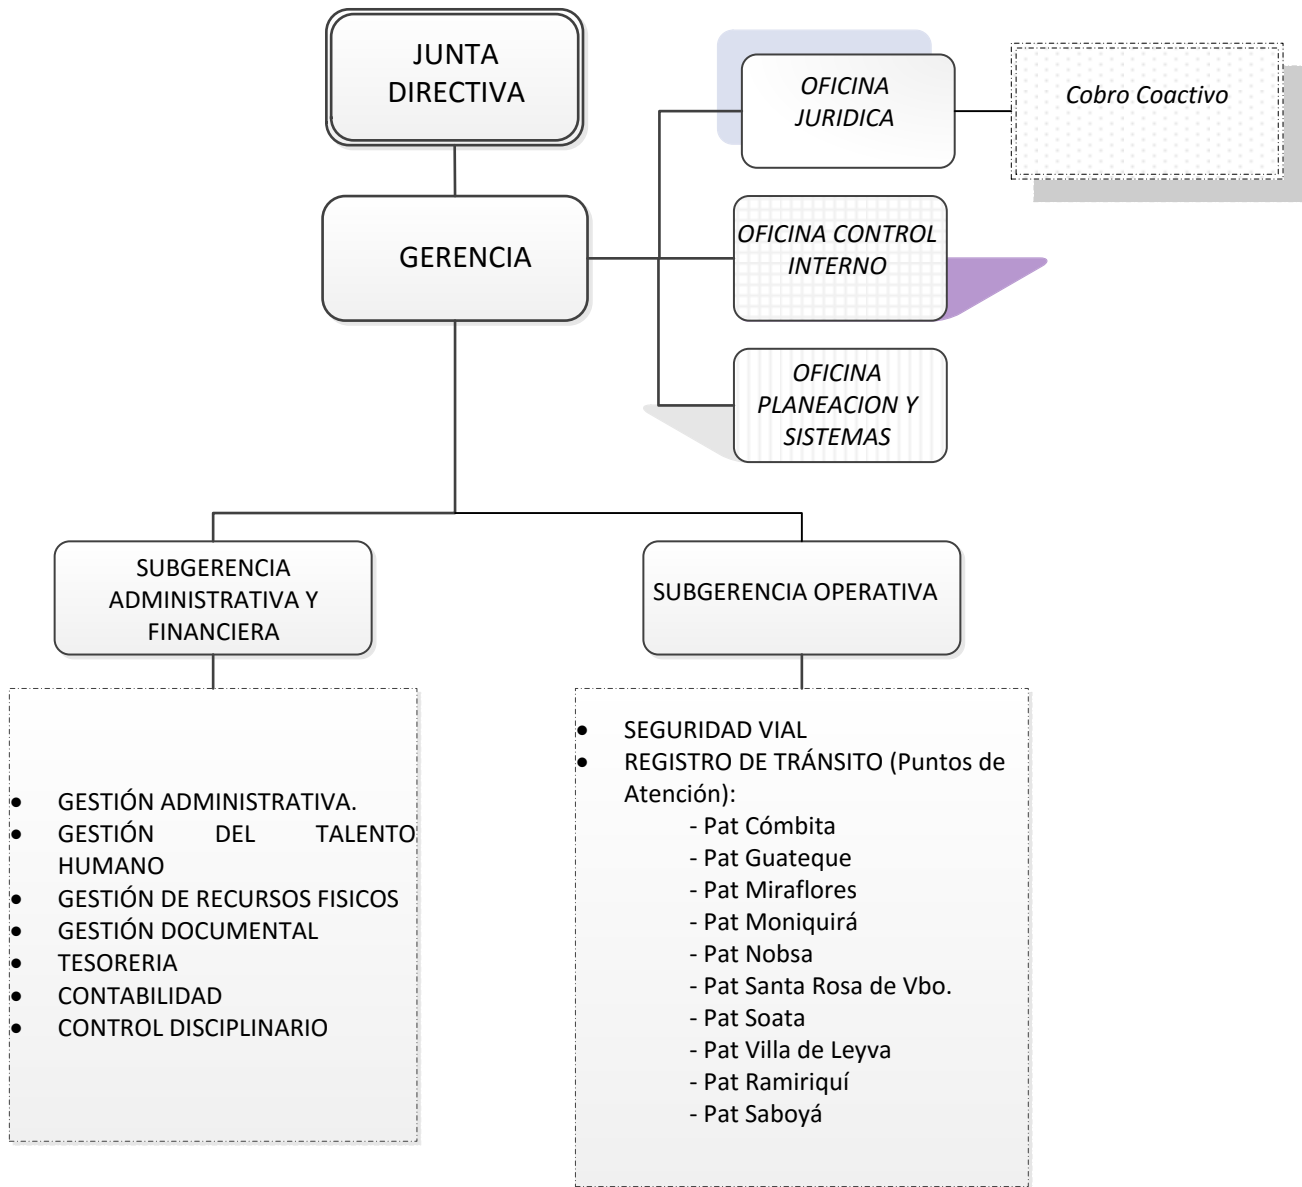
JUNTA DIRECTIVA

OFICINA JURIDICA

Cobro Coactivo

GERENCIA

OFICINA CONTROL INTERNO

OFICINA PLANEACION Y SISTEMAS

SUBGERENCIA ADMINISTRATIVA Y FINANCIERA

SUBGERENCIA OPERATIVA

- GESTIÓN ADMINISTRATIVA.
- GESTIÓN DEL TALENTO HUMANO
- GESTIÓN DE RECURSOS FISICOS
- GESTIÓN DOCUMENTAL
- TESORERIA
- CONTABILIDAD
- CONTROL DISCIPLINARIO

- SEGURIDAD VIAL
- REGISTRO DE TRÁNSITO (Puntos de Atención):
  - Pat Cómbita
  - Pat Guateque
  - Pat Miraflores
  - Pat Moniquirá
  - Pat Nobsa
  - Pat Santa Rosa de Vbo.
  - Pat Soata
  - Pat Villa de Leyva
  - Pat Ramiriquí
  - Pat Saboyá